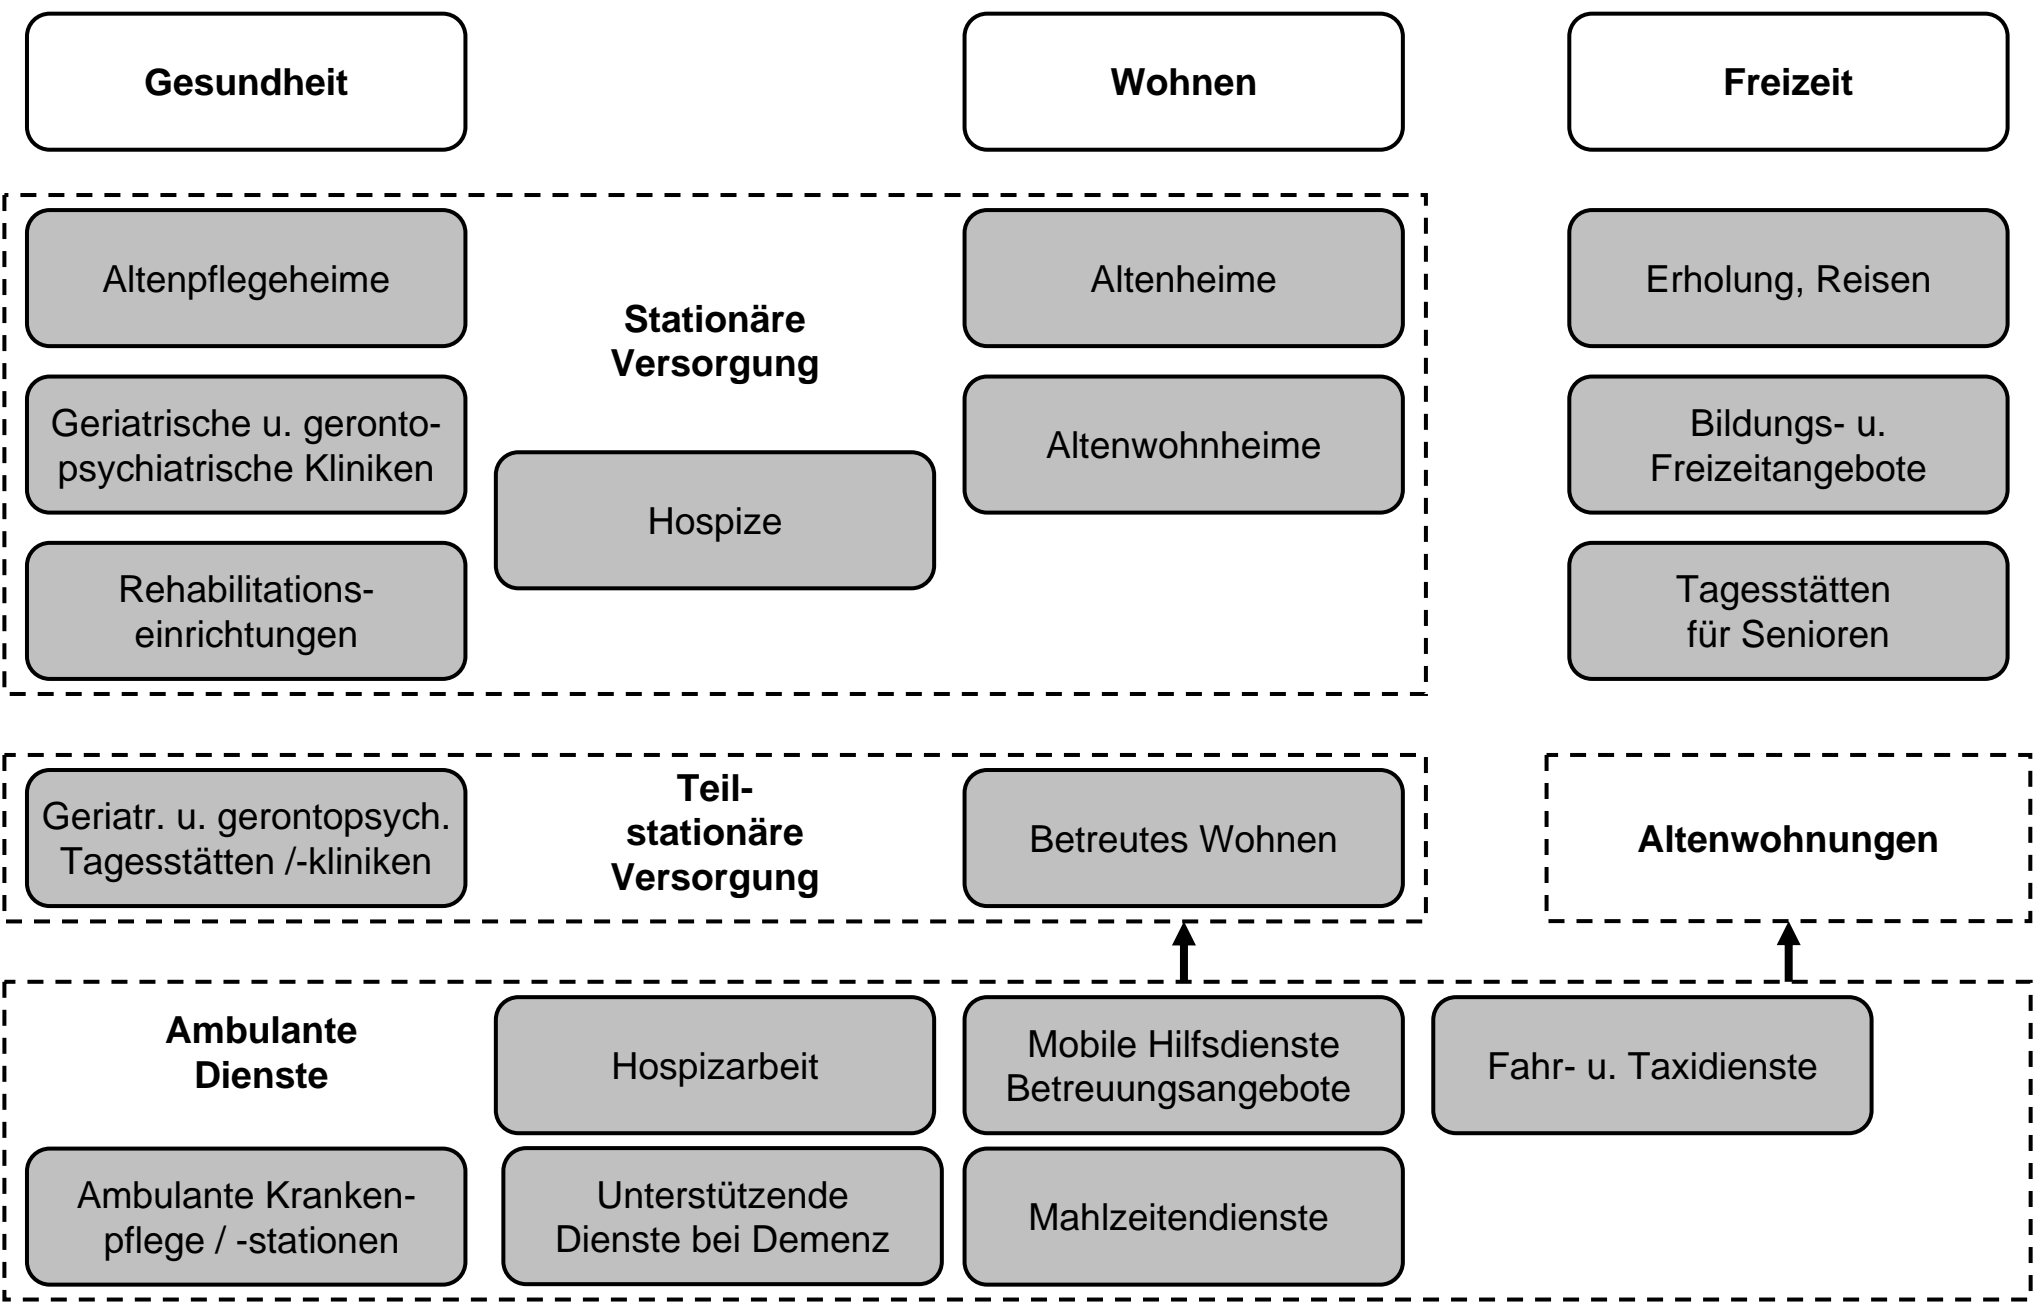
Gesundheit

Wohnen

Freizeit

Altenpflegeheime

Stationäre Versorgung

Altenheime

Erholung, Reisen

Geriatrische u. geronto-psychiatrische Kliniken

Hospize

Altenwohnheime

Bildungs- u. Freizeitangebote

Rehabilitationseinrichtungen

Tagesstätten für Senioren

Geriatr. u. gerontopsych. Tagesstätten /-kliniken

Teil-stationäre Versorgung

Betreutes Wohnen

Altenwohnungen

Ambulante Dienste

Hospizarbeit

Mobile Hilfsdienste Betreuungsangebote

Fahr- u. Taxidienste

Ambulante Krankenpflege / -stationen

Unterstützende Dienste bei Demenz

Mahlzeitendienste